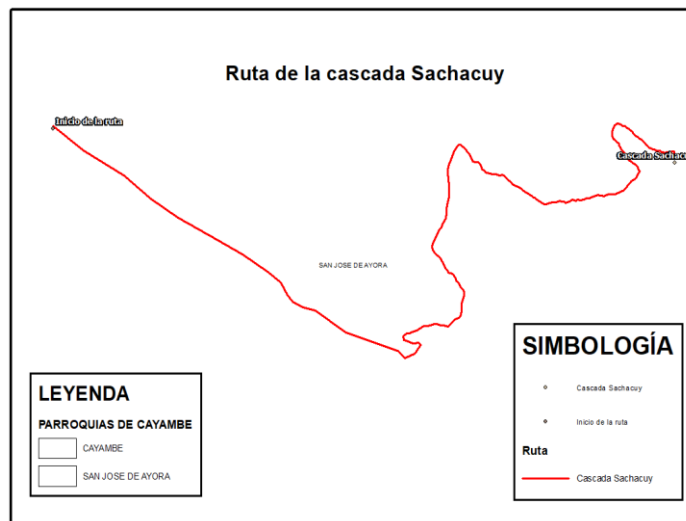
Ruta de la cascada Sachacuy

Inicio de la ruta

Cascada Sachac

SAN JOSE DE AYORA

LEYENDA

PARROQUIAS DE CAYAMBE

CAYAMBE

SAN JOSE DE AYORA

SIMBOLOGÍA

Cascada Sachacuy

Inicio de la ruta

Ruta

Cascada Sachacuy